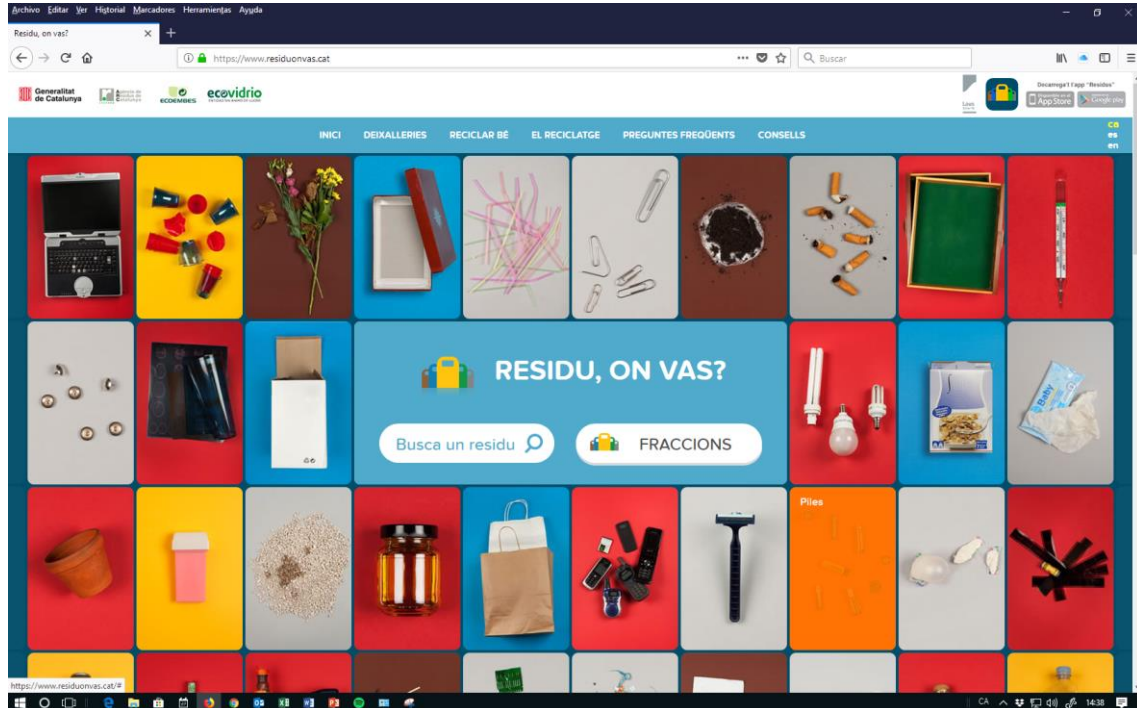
Archivo Editar Ver Historial Marcadores Herramientas Ayuda

Residu, on vas?

https://www.residuonvas.cat

Buscar

Generalitat de Catalunya

ECOEMBES

ecovidrio

Descarrega't l'app "Residus"

App Store

Google play

INICI DEIXALLERIES RECICLAR BÉ EL RECICLATGE PREGUNTES FREQÜENTS CONSELLS

ca
es
en

RESIDU, ON VAS?

Busca un residu

FRACCIONS

Piles

https://www.residuonvas.cat/#

CA

14:38